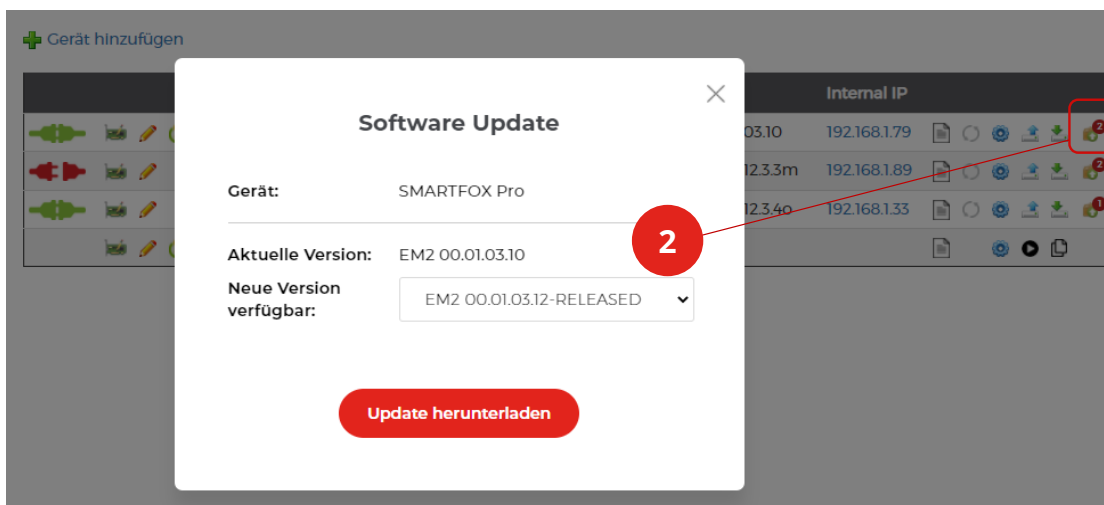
Gerät hinzufügen

Internal IP

.03.10 192.168.1.79
12.3.3m 192.168.1.89
12.3.4o 192.168.1.33

Software Update

Gerät: SMARTFOX Pro

Aktuelle Version: EM2 00.01.03.10

Neue Version verfügbar: EM2 00.01.03.12-RELEASED

Update herunterladen

2